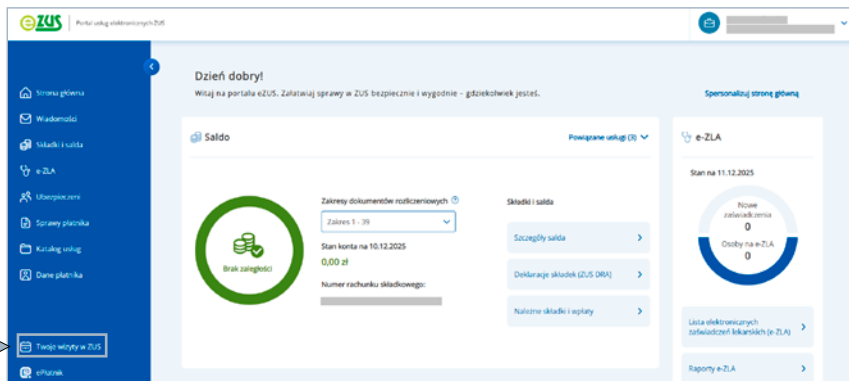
eZUS | Portal usług elektronicznych ZUS

Strona główna
Wiadomości
Składki i salda
e-ZLA
Ubezpieczeni
Sprawy płatnika
Katalog usług
Dane płatnika
Twoje wizyty w ZUS
ePłatnik

Dzień dobry!
Witaj na portalu eZUS. Załatwiaj sprawy w ZUS bezpiecznie i wygodnie - gdziekolwiek jesteś.

Spersonalizuj stronę główną

Saldo
Powiązane usługi (3)

Brak zaległości

Zakresy dokumentów rozliczeniowych
Zakres 1 - 39
Stan konta na 10.12.2025
0,00 zł
Numer rachunku składkowego:

Składki i salda
Szczegóły salda
Deklaracje składek (ZUS DRA)
Należne składki i wpłaty

e-ZLA
Stan na 11.12.2025
Nowe zaświadczenia
0
Osoby na e-ZLA
0
Lista elektronicznych zaświadczeń lekarskich (e-ZLA)
Raporty e-ZLA